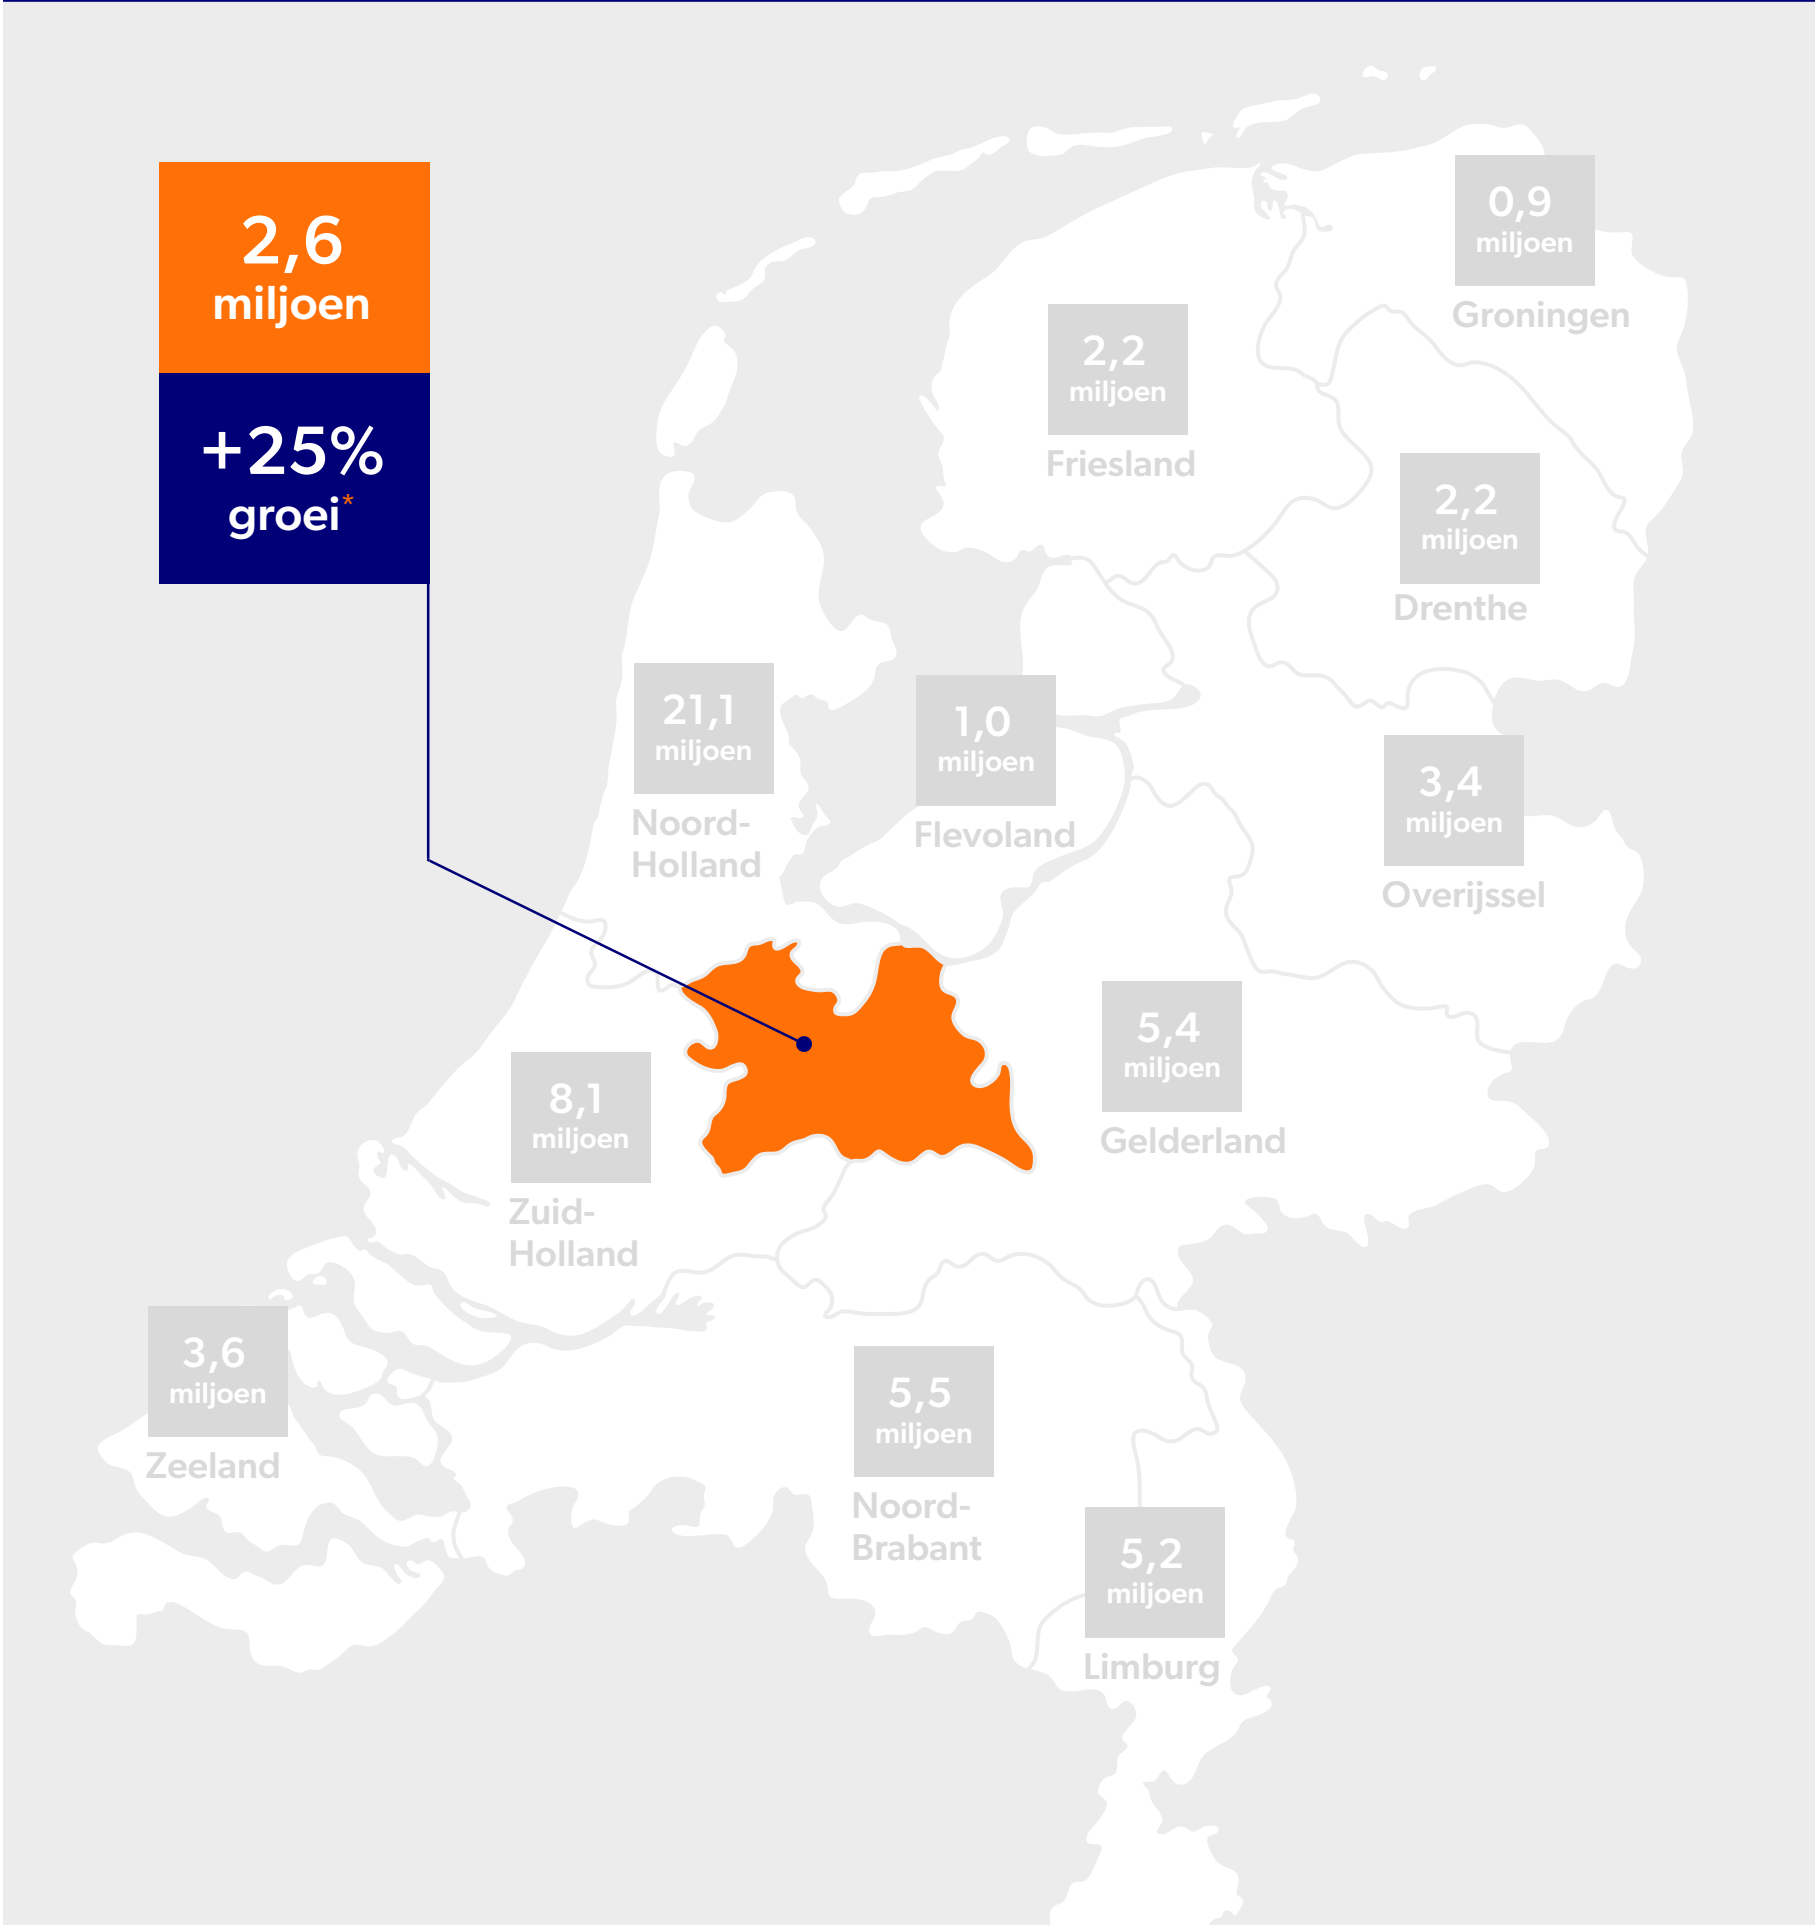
2,6 miljoen

+25% groei*

0,9 miljoen
Groningen

2,2 miljoen
Friesland

2,2 miljoen
Drenthe

21,1 miljoen
Noord-Holland

1,0 miljoen
Flevoland

3,4 miljoen
Overijssel

5,4 miljoen
Gelderland

8,1 miljoen
Zuid-Holland

3,6 miljoen
Zeeland

5,5 miljoen
Noord-Brabant

5,2 miljoen
Limburg